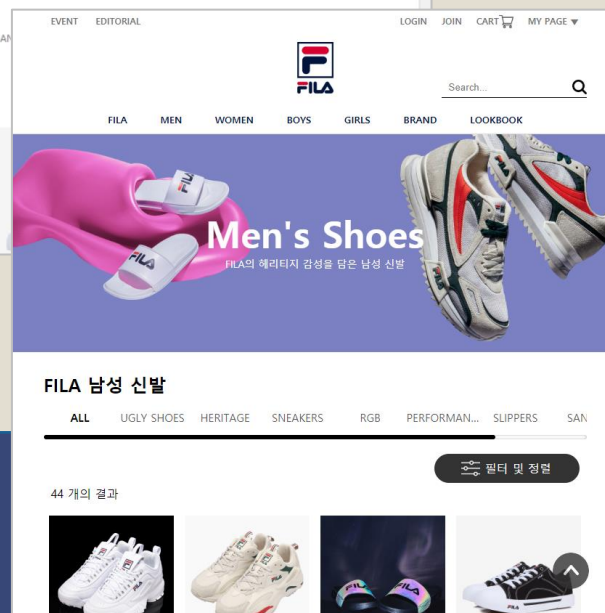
EVENT EDITORIAL

LOGIN JOIN CART MY PAGE

FILA

Search...

FILA MEN WOMEN BOYS GIRLS BRAND LOOKBOOK

FILA

FILA

Men's Shoes

FILA의 헤리티지 감성을 담은 남성 신발

FILA 남성 신발

ALL UGLY SHOES HERITAGE SNEAKERS RGB PERFORMAN... SLIPPERS SAN

필터 및 정렬

44 개의 결과

AN